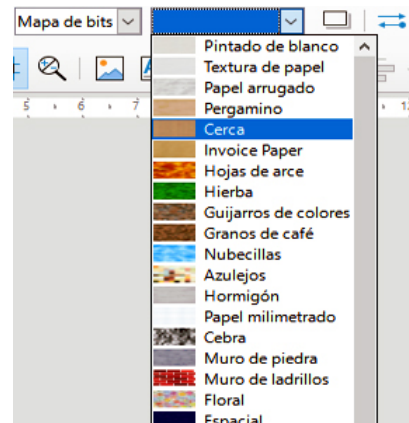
Mapa de bits

5 6 7 12

Pintado de blanco
Textura de papel
Papel arrugado
Pergamino
Cerca
Invoice Paper
Hojas de arce
Hierba
Guijarros de colores
Granos de café
Nubecillas
Azulejos
Hormigón
Papel milimetrado
Cebra
Muro de piedra
Muro de ladrillos
Floral
Espacial